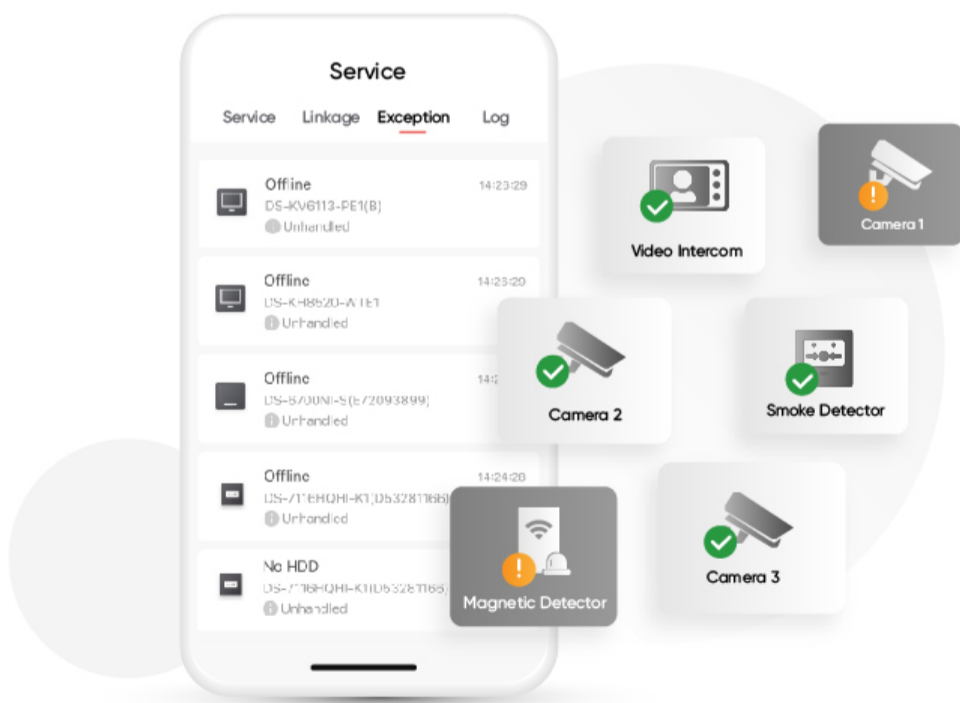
Service

Service Linkage Exception Log

Offline
DS-KV6113-PE1(B)
Unhandled
14:23:29

Offline
DS-KH8520-WTE1
Unhandled
14:23:29

Offline
DS-8700NI-S(E72093899)
Unhandled
14:2

Offline
DS-7116HQHI-K1(D53281165)
Unhandled
14:24:28

No HDD
DS-7116HQHI-K1(D53281165)
Unhandled

Video Intercom

Camera 1

Camera 2

Smoke Detector

Magnetic Detector

Camera 3